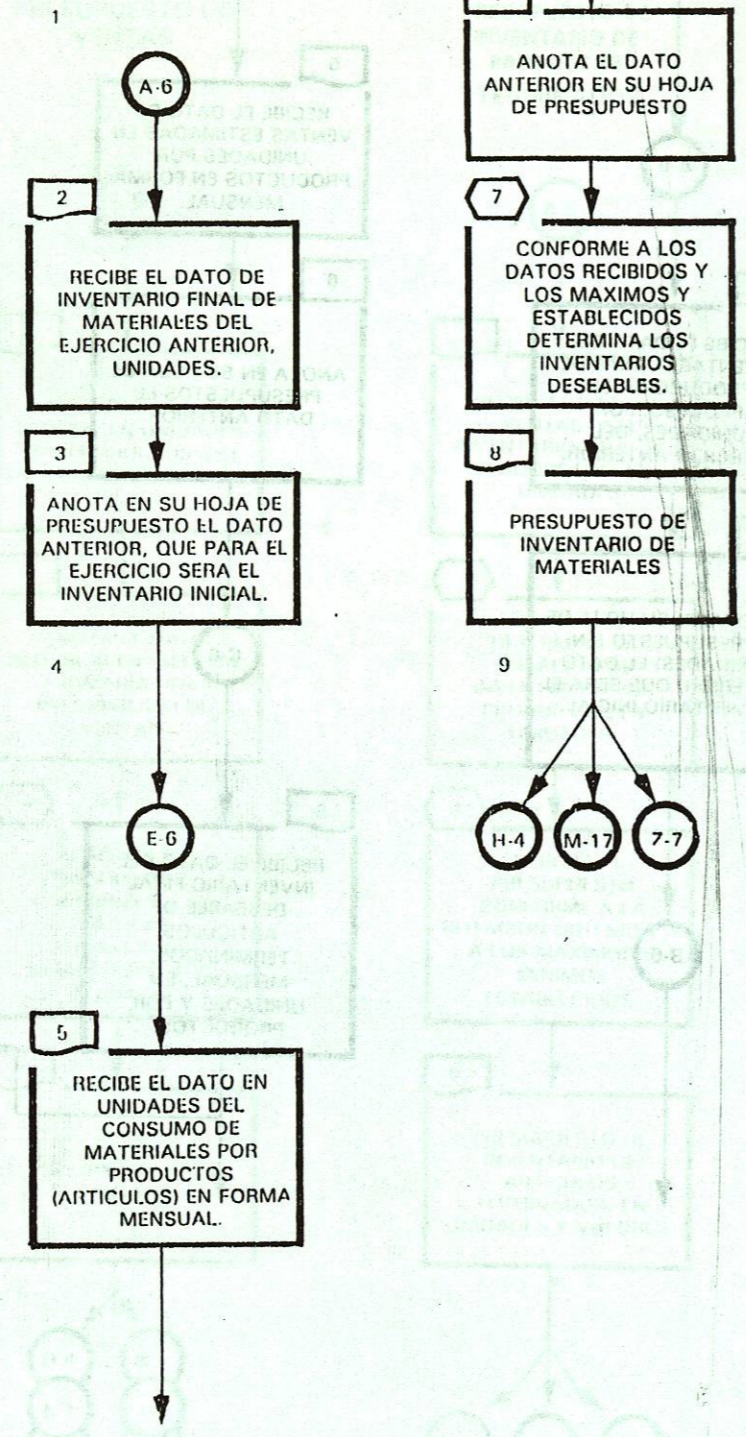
1

A-6

2

RECIBE EL DATO DE INVENTARIO FINAL DE MATERIALES DEL EJERCICIO ANTERIOR, UNIDADES.

3

ANOTA EN SU HOJA DE PRESUPUESTO EL DATO ANTERIOR, QUE PARA EL EJERCICIO SERA EL INVENTARIO INICIAL.

4

E-6

5

RECIBE EL DATO EN UNIDADES DEL CONSUMO DE MATERIALES POR PRODUCTOS (ARTICULOS) EN FORMA MENSUAL.

ANOTA EL DATO ANTERIOR EN SU HOJA DE PRESUPUESTO

7

CONFORME A LOS DATOS RECIBIDOS Y LOS MAXIMOS Y ESTABLECIDOS DETERMINA LOS INVENTARIOS DESEABLES.

8

PRESUPUESTO DE INVENTARIO DE MATERIALES

9

H-4

M-17

7-7